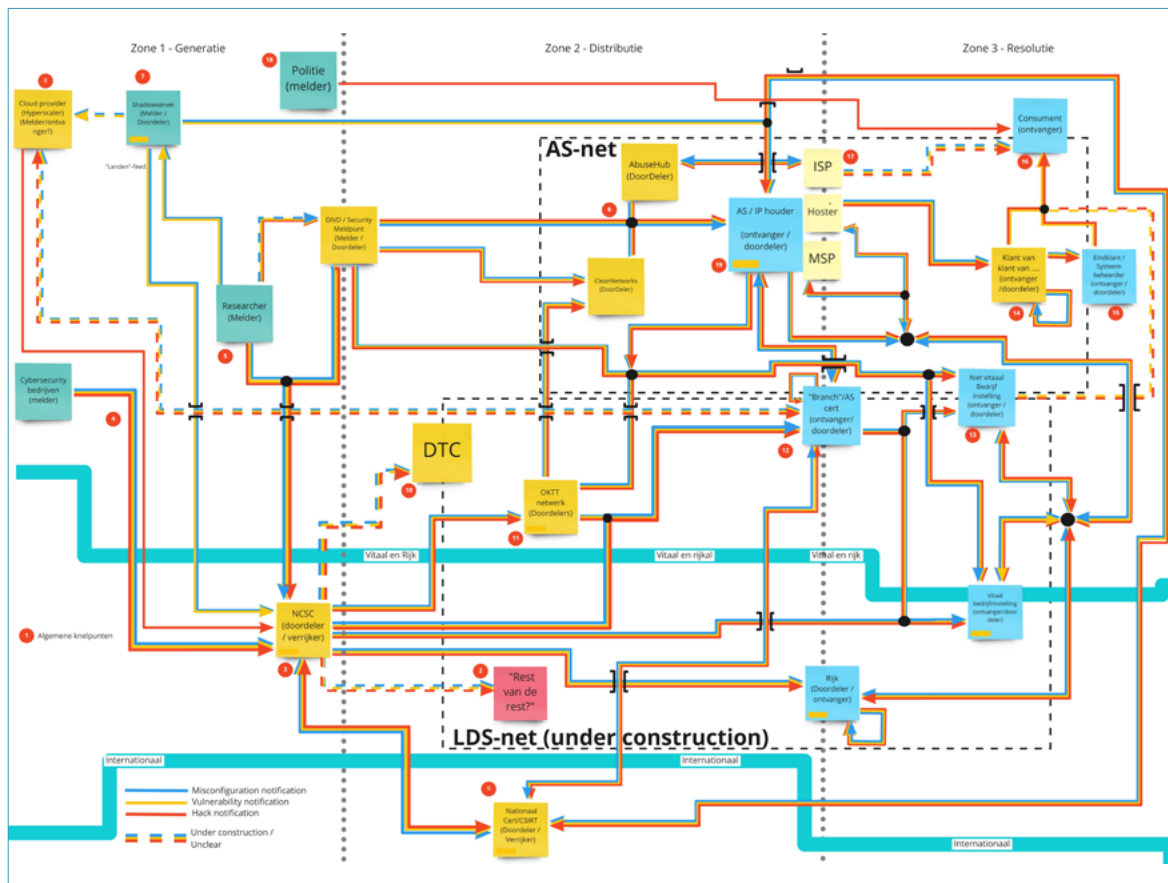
Zone 1 - Generatie

Zone 2 - Distributie

Zone 3 - Resolutie

18

Politie (melder)

1

Cloud provider (Hyperscaler) (Melder/ontvanger?)

7

Shadowserver (Melder / Doordeler)

"Landen"-feed

AS-net

AbuseHub (DoorDeler)

ISP

17

Consument (ontvanger)

16

6

DIVD / Security Meldpunt (Melder / Doordeler)

AS / IP houder (ontvanger / doordeler)

10

Hoster

MSP

CleanNetworks (DoorDeler)

Researcher (Melder)

5

Klant van klant van .... (ontvanger /doordeler)

14

Eindklant / Systeem beheerder (ontvanger / doordeler)

15

Cybersecurity bedrijven (melder)

4

"Branch"/AS cert (ontvanger/ doordeler)

12

Niet vitaal Bedrijf instelling (ontvanger / doordeler)

13

DTC

10

OKTT netwerk (Doordelers)

11

Vitaal en Rijk

Vitaal en rijkal

Vitaal en rijk

1 Algemene knelpunten

NCSC (doordeler / verrijker)

3

Vitaal bedrijf/instelling (ontvanger/doordeler)

2

"Rest van de rest?"

Rijk (Doordeler / ontvanger)

LDS-net (under construction)

Internationaal

Internationaal

Misconfiguration notification
Vulnerability notification
Hack notification
Under construction / Unclear

1

Nationaal Cert/CSIRT (Doordeler / Verrijker)

Internationaal